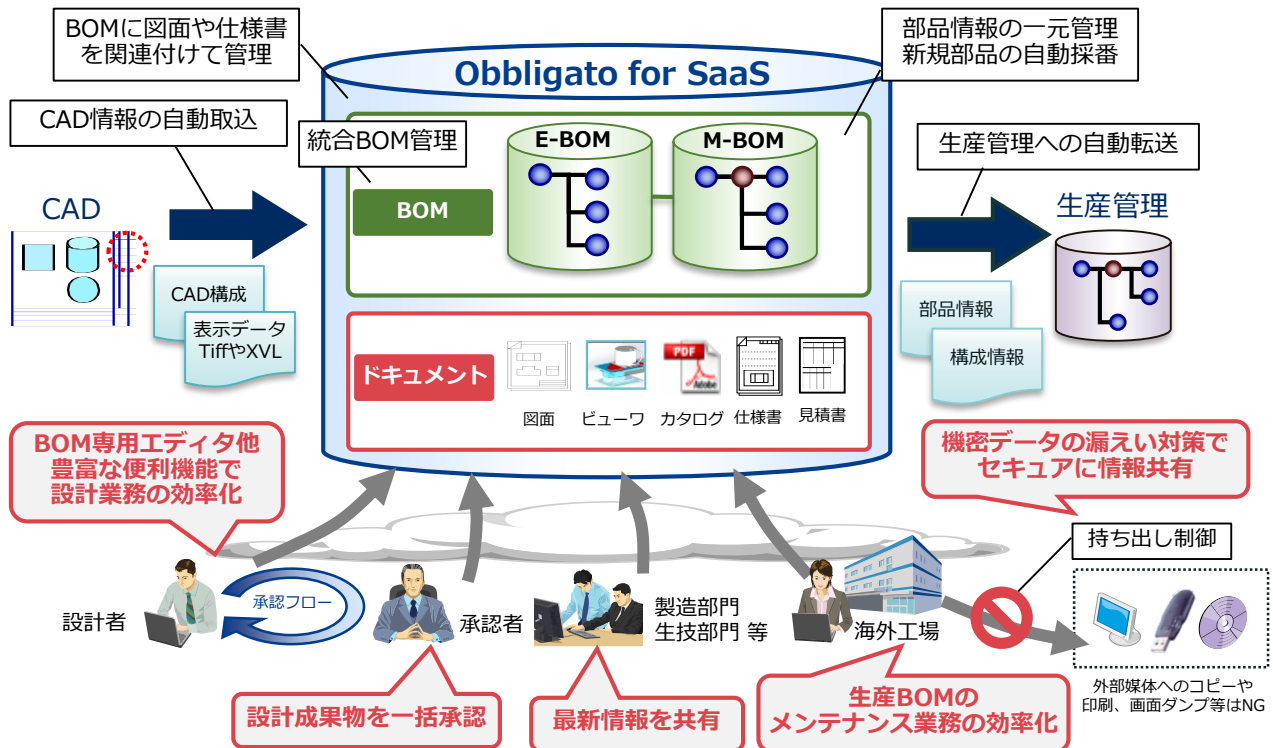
BOMに図面や仕様書を関連付けて管理

Obbligato for SaaS

部品情報の一元管理
新規部品の自動採番

CAD情報の自動取込

統合BOM管理

E-BOM

M-BOM

生産管理への自動転送

BOM

CAD

生産管理

CAD構成

表示データ
TiffやXVL

部品情報

構成情報

ドキュメント

図面

ビューワ

カタログ

仕様書

見積書

PDF

BOM専用エディタ他
豊富な便利機能で
設計業務の効率化

機密データの漏えい対策で
セキュアに情報共有

持ち出し制御

設計者

承認フロー

承認者

製造部門
生技部門 等

海外工場

外部媒体へのコピーや
印刷、画面ダンプ等はNG

設計成果物を一括承認

最新情報を共有

生産BOMの
メンテナンス業務の効率化